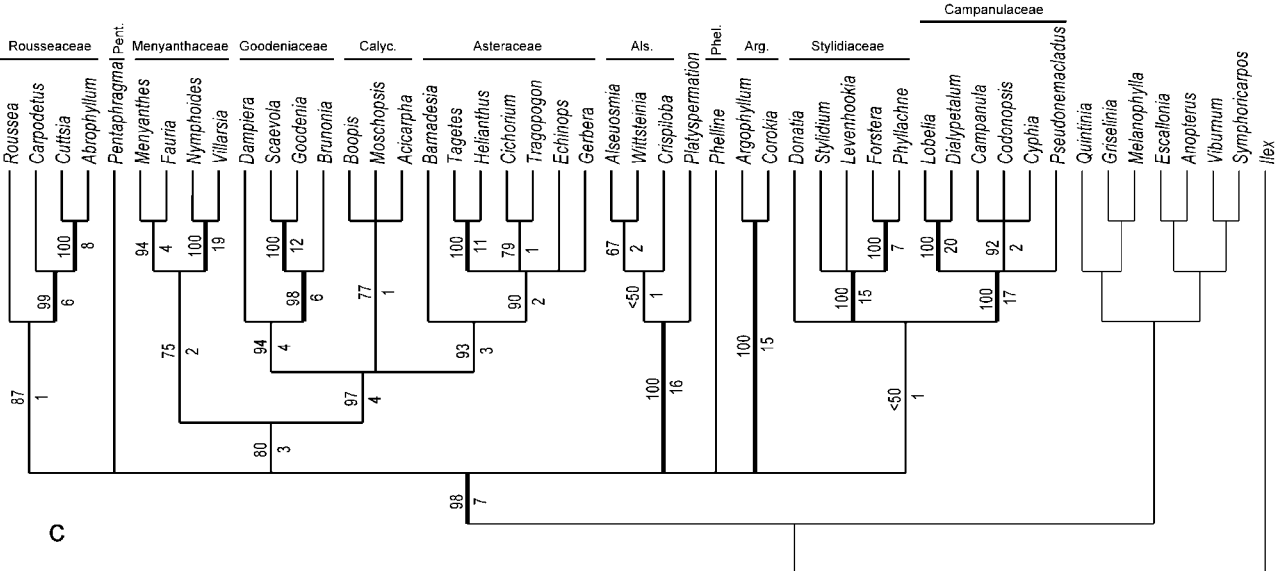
Campanulaceae

Rousseaceae Pent. Menyanthaceae Goodeniaceae Calyc. Asteraceae Als. Phel. Arg. Stylidiaceae

Roussea Carpodetus Cuttsia Abrophyllum Pentaphragma Menyanthes Fauria Nymphoides Villarsia Dampiera Scaevola Goodenia Brunonia Boopis Moschopsis Acicarpha Barnadesia Tagetes Helianthus Cichorium Tragopogon Echinops Gerbera Alseuosmia Wittsteinia Crispiloba Platyspermation Phelline Argophyllum Corokia Donatia Stylidium Levenhookia Forstera Phyllachne Lobelia Dialypetalum Campanula Codonopsis Cyphia Pseudonemacladus Quintinia Griselinia Melanophylla Escallonia Anopterus Viburnum Symphoricarpos Ilex

100 8
94 4
100 19
100 12
67 2
100 11
79 1
100 7
100 20
92 2
99 6
98 6
77 1
90 2
<50 1
100 15
100 17
75 2
94 4
93 3
87 1
97 4
100 16
100 15
<50 1
80 3
98 7

c